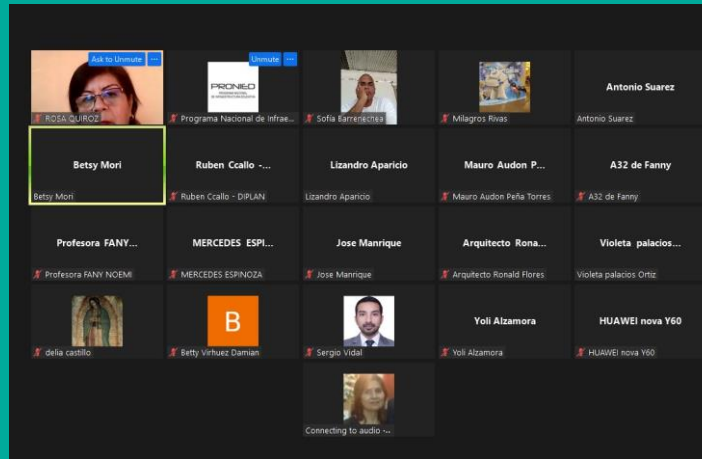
Ask to Unmute
ROSA QUIROZ

Unmute
PRONIED
Programa Nacional de Infrae...

Sofia Barrenechea

Milagros Rivas

Antonio Suarez
Antonio Suarez

Betsy Mori
Betsy Mori

Ruben Ccallo -...
Ruben Ccallo - DIPLAN

Lizandro Aparicio
Lizandro Aparicio

Mauro Audon P...
Mauro Audon Peña Torres

A32 de Fanny
A32 de Fanny

Profesora FANY...
Profesora FANY NOEMI

MERCEDES ESPI...
MERCEDES ESPINOZA

Jose Manrique
Jose Manrique

Arquitecto Rona...
Arquitecto Ronald Flores

Violeta palacios...
Violeta palacios Ortiz

delia castillo

B
Betty Virhuez Damian

Sergio Vidal

Yoli Alzamora
Yoli Alzamora

HUAWEI nova Y60
HUAWEI nova Y60

Connecting to audio -...